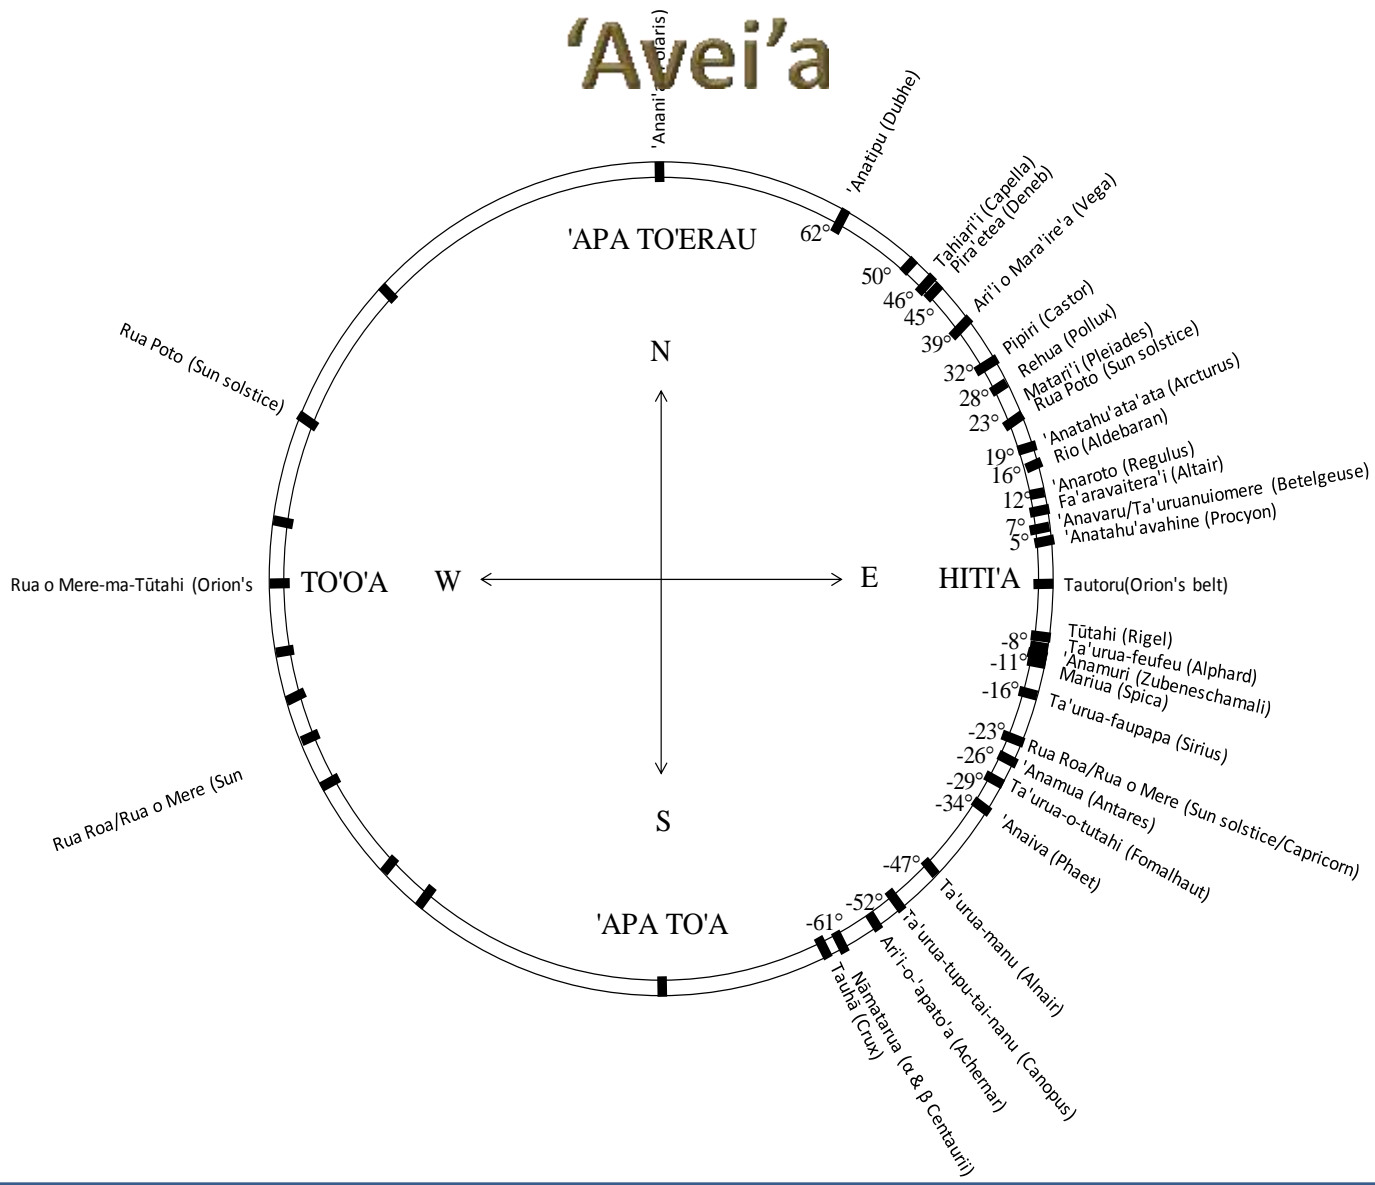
'Avei'a

'Anani'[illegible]olaris)

'Anatipu (Dubhe)

62°

'APA TO'ERAU

Tahiari'i (Capella)
Pira'etea (Deneb)
50°
46°
Ari'i o Mara'ire'a (Vega)
45°
39°
Pipiri (Castor)
32°
Rehua (Pollux)
28°
Matari'i (Pleiades)
Rua Poto (Sun solstice)
23°
'Anatahu'ata'ata (Arcturus)
19°
Rio (Aldebaran)
16°
'Anaroto (Regulus)
12°
Fa'aravaitera'i (Altair)
7°
'Anavaru/Ta'uruanuiomere (Betelgeuse)
5°
'Anatahu'avahine (Procyon)

Rua Poto (Sun solstice)

N

Rua o Mere-ma-Tūtahi (Orion's

TO'O'A

W

E

HITI'A

Tautoru(Orion's belt)

-8°
Tūtahi (Rigel)
-11°
Ta'urua-feufeu (Alphard)
'Anamuri (Zubeneschamali)
Mariua (Spica)
-16°
Ta'urua-faupapa (Sirius)
-23°
-26°
Rua Roa/Rua o Mere (Sun solstice/Capricorn)
-29°
'Anamua (Antares)
-34°
Ta'urua-o-tutahi (Fomalhaut)
'Anaiva (Phaet)

Rua Roa/Rua o Mere (Sun

S

-47°
Ta'urua-manu (Alnair)
-52°
Ta'urua-tupu-tai-nanu (Canopus)
-61°
Ari'i-o-'apato'a (Achernar)
Nāmatarua (α & β Centaurii)
Tauhā (Crux)

'APA TO'A